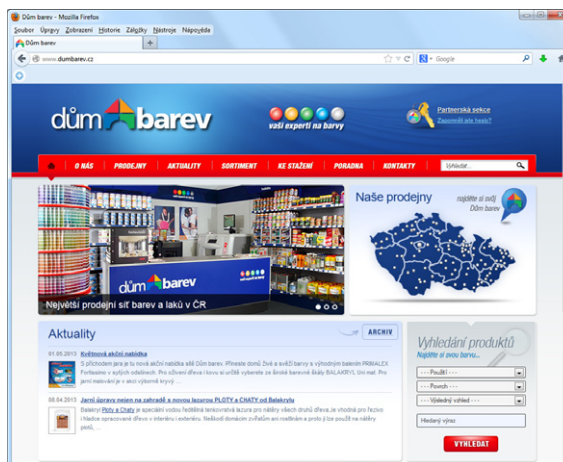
Dům barev - Mozilla Firefox

Soubor Úpravy Zobrazení Historie Záložky Nástroje Nápověda

Dům barev

www.dumbarev.cz

Google

dům barev

vaši experti na barvy

Partnerská sekce

Zapomněli jste heslo?

O NÁS PRODEJNY AKTUALITY SORTIMENT KE STAŽENÍ PORADNA KONTAKTY

Vyhledat...

Největší prodejní síť barev a laků v ČR

Naše prodejny

najděte si svůj Dům barev

Aktuality

ARCHIV

01.05.2013 Květnová akční nabídka

S příchodem jara je tu nová akční nabídka sítě Dům barev. Přineste domů živé a svěží barvy s výhodným balením PRIMALEX Fortissimo v bílých odstínech. Pro oživení dřeva i kovu si určitě vyberete ze široké barevné škály BALAKRYL Uni mat. Pro jarní malování je v akci výborně krycí ...

08.04.2013 Jarní úpravy nejen na zahradě s novou lazurou PLOTY a CHATY od Balakrylu

Balakryl Ploty a Chaty je speciální vodou ředitelná tenkovrstvá lazura pro nátěry všech druhů dřeva, je vhodná pro fasovo i ředidlo opracované dřevo v interiéru i exteriéru. Nešetří domácím zvířatům ani rostlinám a proto ji lze použít na nátěry psích, ...

Vyhledání produktů

Najděte si svou barvu...

--- Použití ---

--- Povrch ---

--- Výsledný vzhled ---

Hledaný výraz

VYHLEDAT